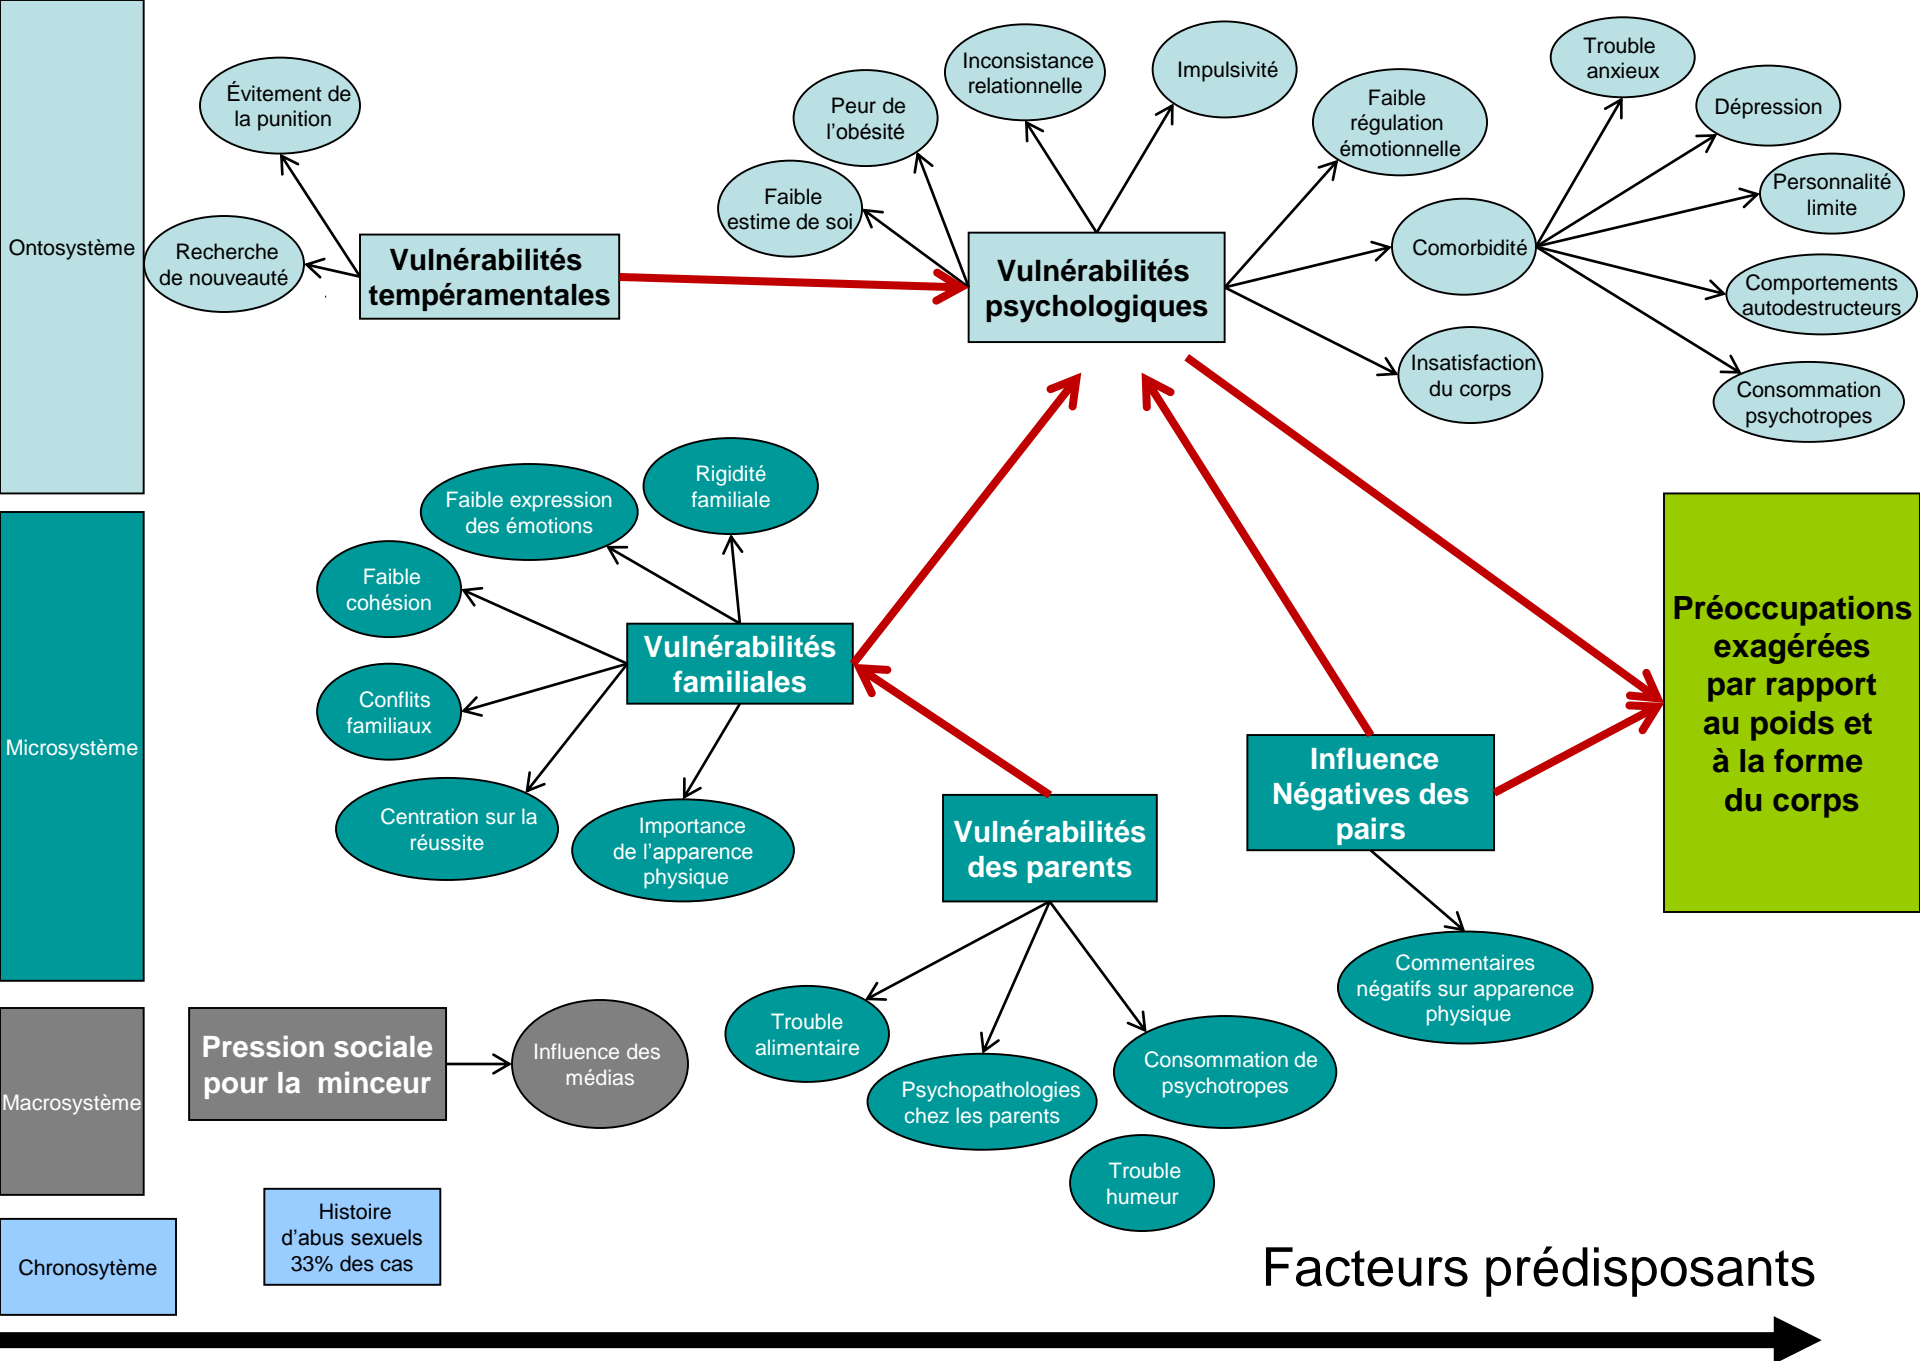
Ontosystème

Évitement de la punition

Recherche de nouveauté

Vulnérabilités tempéramentales

Faible estime de soi

Peur de l'obésité

Inconsistance relationnelle

Impulsivité

Faible régulation émotionnelle

Trouble anxieux

Dépression

Personnalité limite

Comorbidité

Comportements autodestructeurs

Consommation psychotropes

Insatisfaction du corps

Vulnérabilités psychologiques

Microsystème

Faible expression des émotions

Rigidité familiale

Faible cohésion

Conflits familiaux

Vulnérabilités familiales

Centration sur la réussite

Importance de l'apparence physique

Vulnérabilités des parents

Influence Négatives des pairs

Préoccupations exagérées par rapport au poids et à la forme du corps

Commentaires négatifs sur apparence physique

Trouble alimentaire

Psychopathologies chez les parents

Consommation de psychotropes

Trouble humeur

Macrosystème

Pression sociale pour la minceur

Influence des médias

Chronosystème

Histoire d'abus sexuels 33% des cas

Facteurs prédisposants